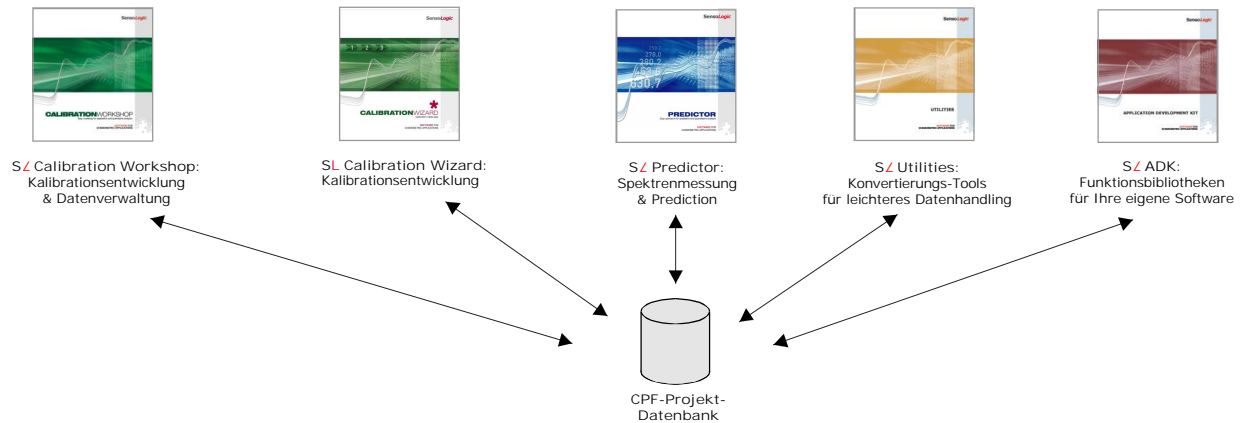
SensoLogic

CALIBRATIONWORKSHOP

SensoLogic

CALIBRATIONWIZARD

SensoLogic

PREDICTOR

SensoLogic

UTILITIES

SensoLogic

APPLICATION DEVELOPMENT KIT

S∠ Calibration Workshop: Kalibrationsentwicklung & Datenverwaltung

SL Calibration Wizard: Kalibrationsentwicklung

S∠ Predictor: Spektrenmessung & Prediction

S∠ Utilities: Konvertierungs-Tools für leichteres Datenhandling

S∠ ADK: Funktionsbibliotheken für Ihre eigene Software

CPF-Projekt-Datenbank